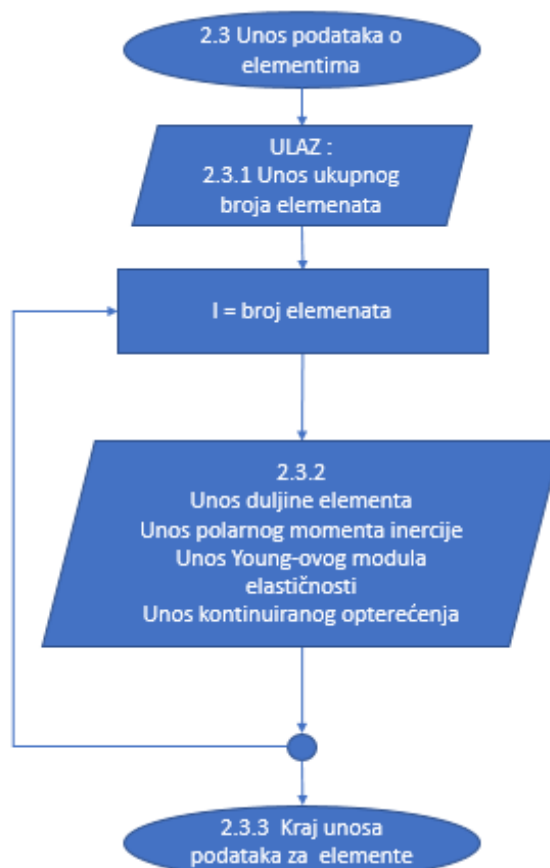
2.3 Unos podataka o elementima

ULAZ :
2.3.1 Unos ukupnog broja elemenata

I = broj elemenata

2.3.2
Unos duljine elementa
Unos polarnog momenta inercije
Unos Young-ovog modula elastičnosti
Unos kontinuiranog opterećenja

2.3.3 Kraj unosa podataka za elemente